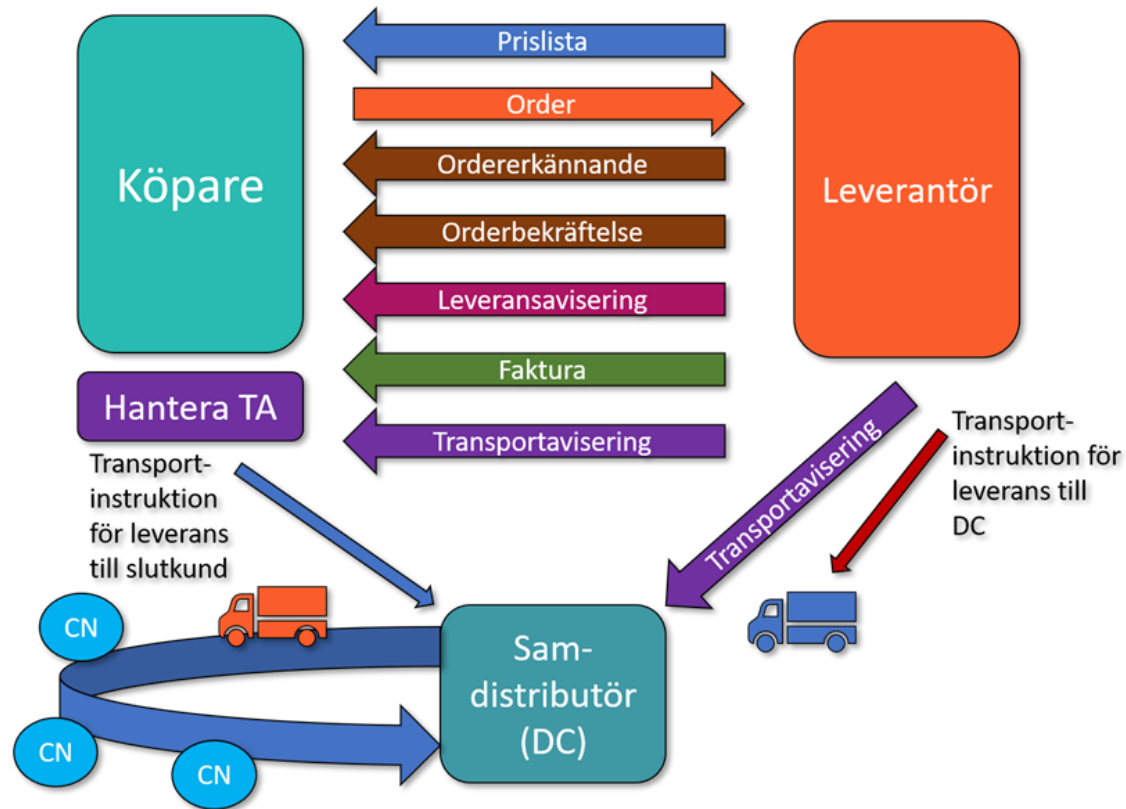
Köpare

Prislista

Order

Ordererkännande

Orderbekräftelse

Leveransavisering

Faktura

Transportavisering

Leverantör

Hantera TA

Transport-instruktion för leverans till slutkund

Transportavisering

Transport-instruktion för leverans till DC

CN

CN

CN

Sam-distributör (DC)